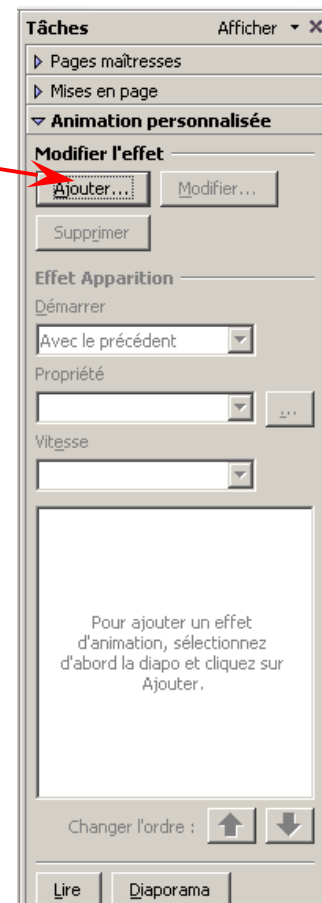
Tâches
Afficher ▾ ×
Pages maîtresses
Mises en page
Animation personnalisée
Modifier l'effet
Ajouter...
Modifier...
Supprimer
Effet Apparition
Démarrer
Avec le précédent
Propriété
...
Vitesse
Pour ajouter un effet d'animation, sélectionnez d'abord la diapo et cliquez sur Ajouter.
Changer l'ordre :
Lire
Diaporama